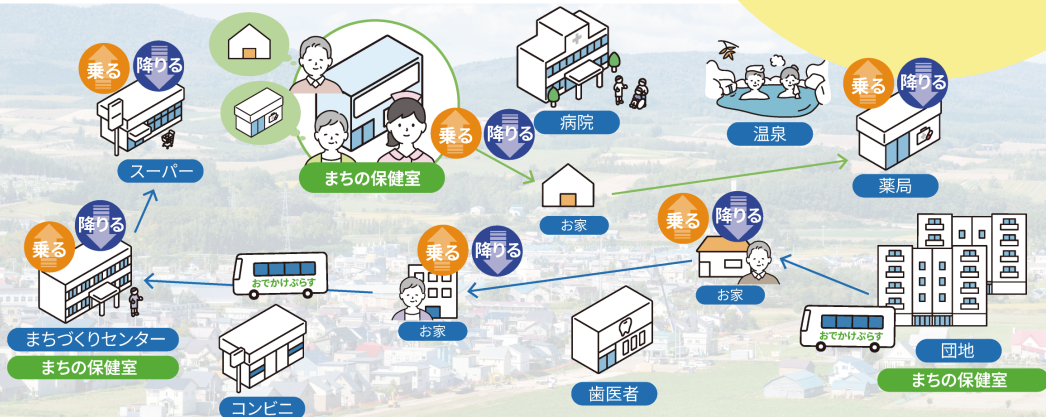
乗る
降りる
スーパー

まちの保健室

乗る
降りる
病院

温泉

乗る
降りる
薬局

お家

乗る
降りる
まちづくりセンター
まちの保健室

おでかけぷらす

乗る
降りる
お家

乗る
降りる
お家

コンビニ

歯医者

おでかけぷらす

団地
まちの保健室